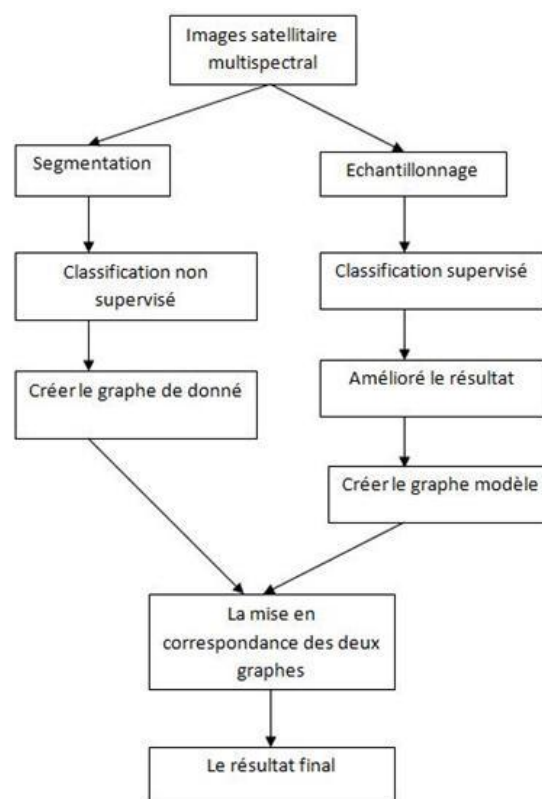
Images satellitaire multispectral

Segmentation

Echantillonnage

Classification non supervisé

Classification supervisé

Créer le graphe de donné

Amélioré le résultat

Créer le graphe modèle

La mise en correspondance des deux graphes

Le résultat final